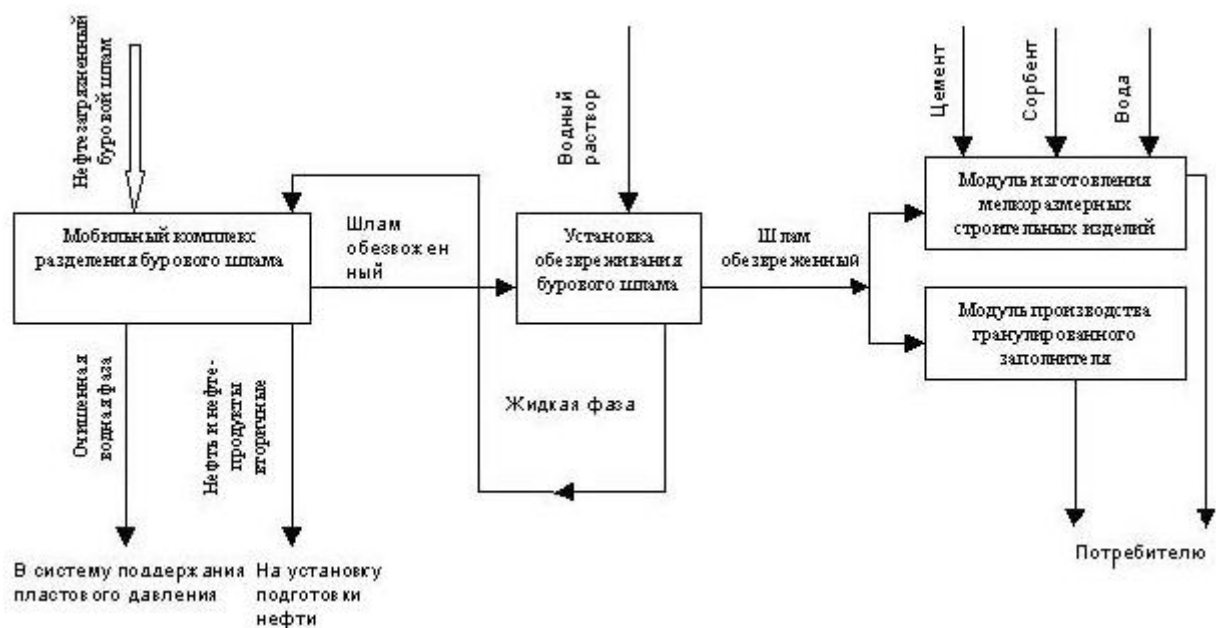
Нефтезагрязненный буровой шлам

Мобильный комплекс разделения бурового шлама

Шлам обезвоженный

Водный раствор

Установка обезвреживания бурового шлама

Шлам обезвреженный

Цемент

Сорбент

Вода

Модуль изготовления мелкоразмерных строительных изделий

Модуль производства гранулированного заполнителя

Очищенная водная фаза

Нефть и нефтепродукты вторичные

Жидкая фаза

В систему поддержания пластового давления

На установку подготовки нефти

Потребителю